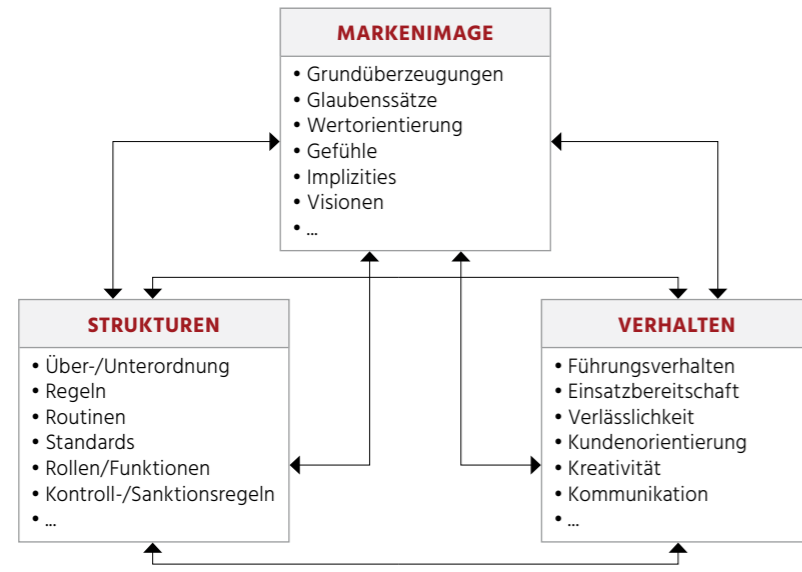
MARKENIMAGE

• Grundüberzeugungen
• Glaubenssätze
• Wertorientierung
• Gefühle
• Implizities
• Visionen
• ...

STRUKTUREN

• Über-/Unterordnung
• Regeln
• Routinen
• Standards
• Rollen/Funktionen
• Kontroll-/Sanktionsregeln
• ...

VERHALTEN

• Führungsverhalten
• Einsatzbereitschaft
• Verlässlichkeit
• Kundenorientierung
• Kreativität
• Kommunikation
• ...